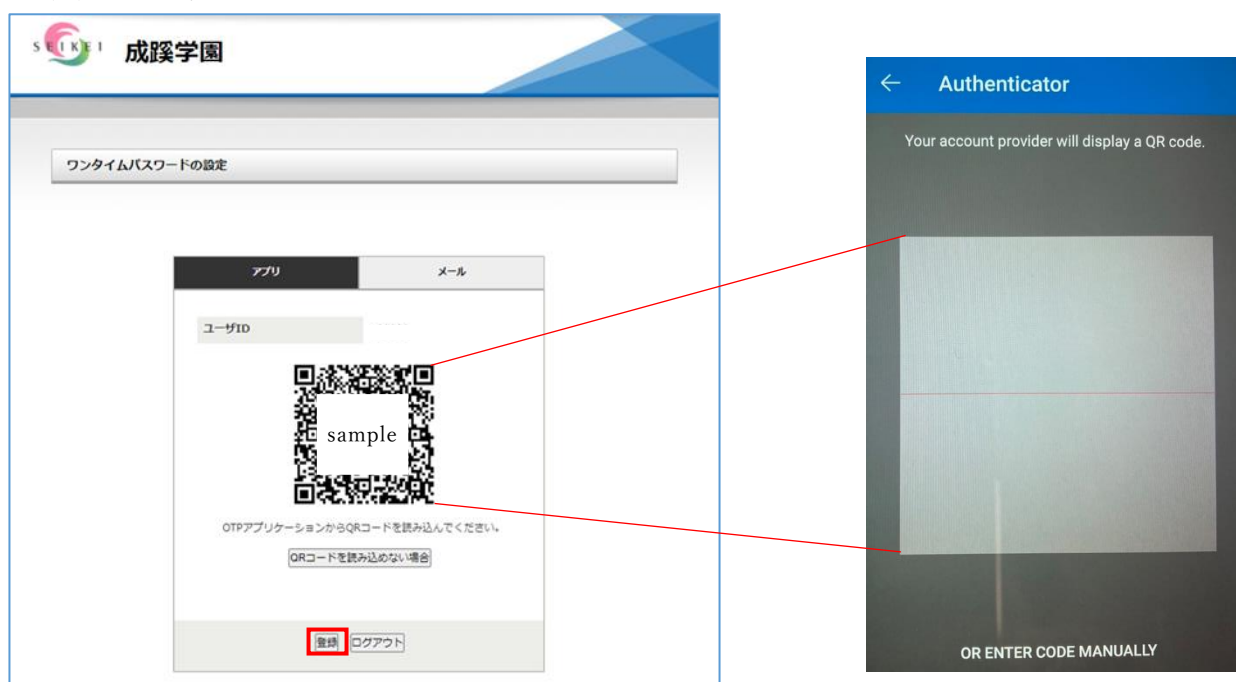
SEIKEI 成蹊学園

ワンタイムパスワードの設定

アプリ

メール

ユーザID

sample

OTPアプリケーションからQRコードを読み込んでください。

QRコードを読み込めない場合

登録 ログアウト

← Authenticator

Your account provider will display a QR code.

OR ENTER CODE MANUALLY